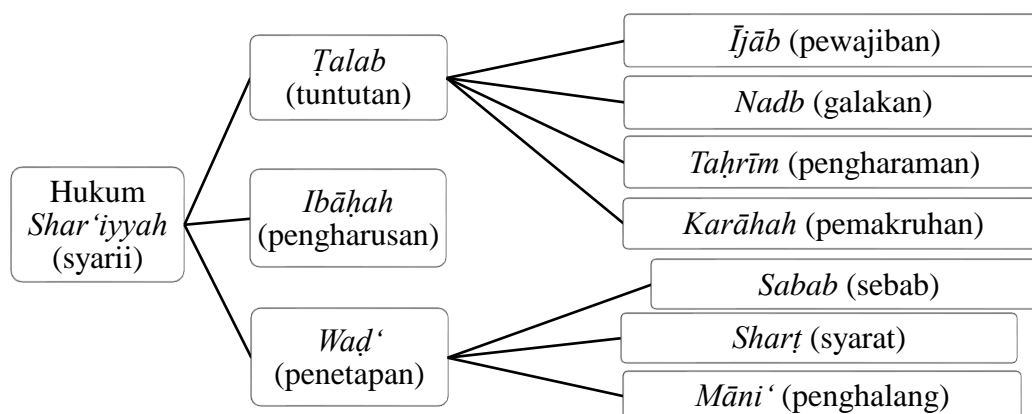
Hukum Shar'iyyah (syarii)

Ṭalab (tuntutan)

Ībāḥah (pengharusan)

Waḍ' (penetapan)

Ījāb (pewajiban)

Nadb (galakan)

Taḥrīm (pengharaman)

Karāhah (pemakruhan)

Sabab (sebab)

Sharṭ (syarat)

Māni' (penghalang)